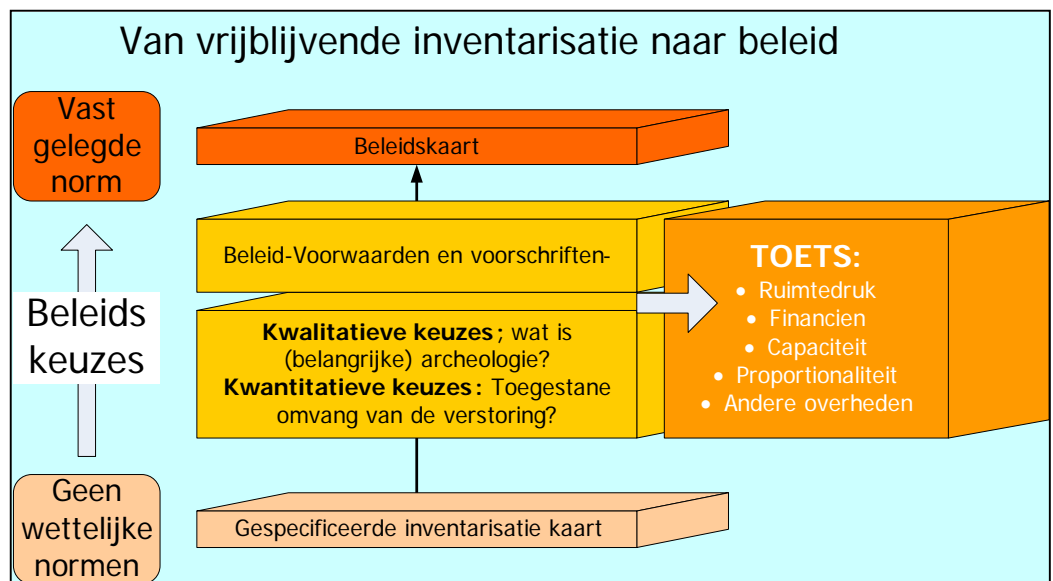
Van vrijblijvende inventarisatie naar beleid

Vast gelegde norm

Beleids keuzes

Geen wettelijke normen

Beleidskaart

Beleid-Voorwaarden en voorschriften-

**Kwalitatieve keuzes**; wat is (belangrijke) archeologie?
**Kwantitatieve keuzes**: Toegestane omvang van de verstoring?

Gespecificeerde inventarisatie kaart

TOETS:
• Ruimtedruk
• Financien
• Capaciteit
• Proportionaliteit
• Andere overheden